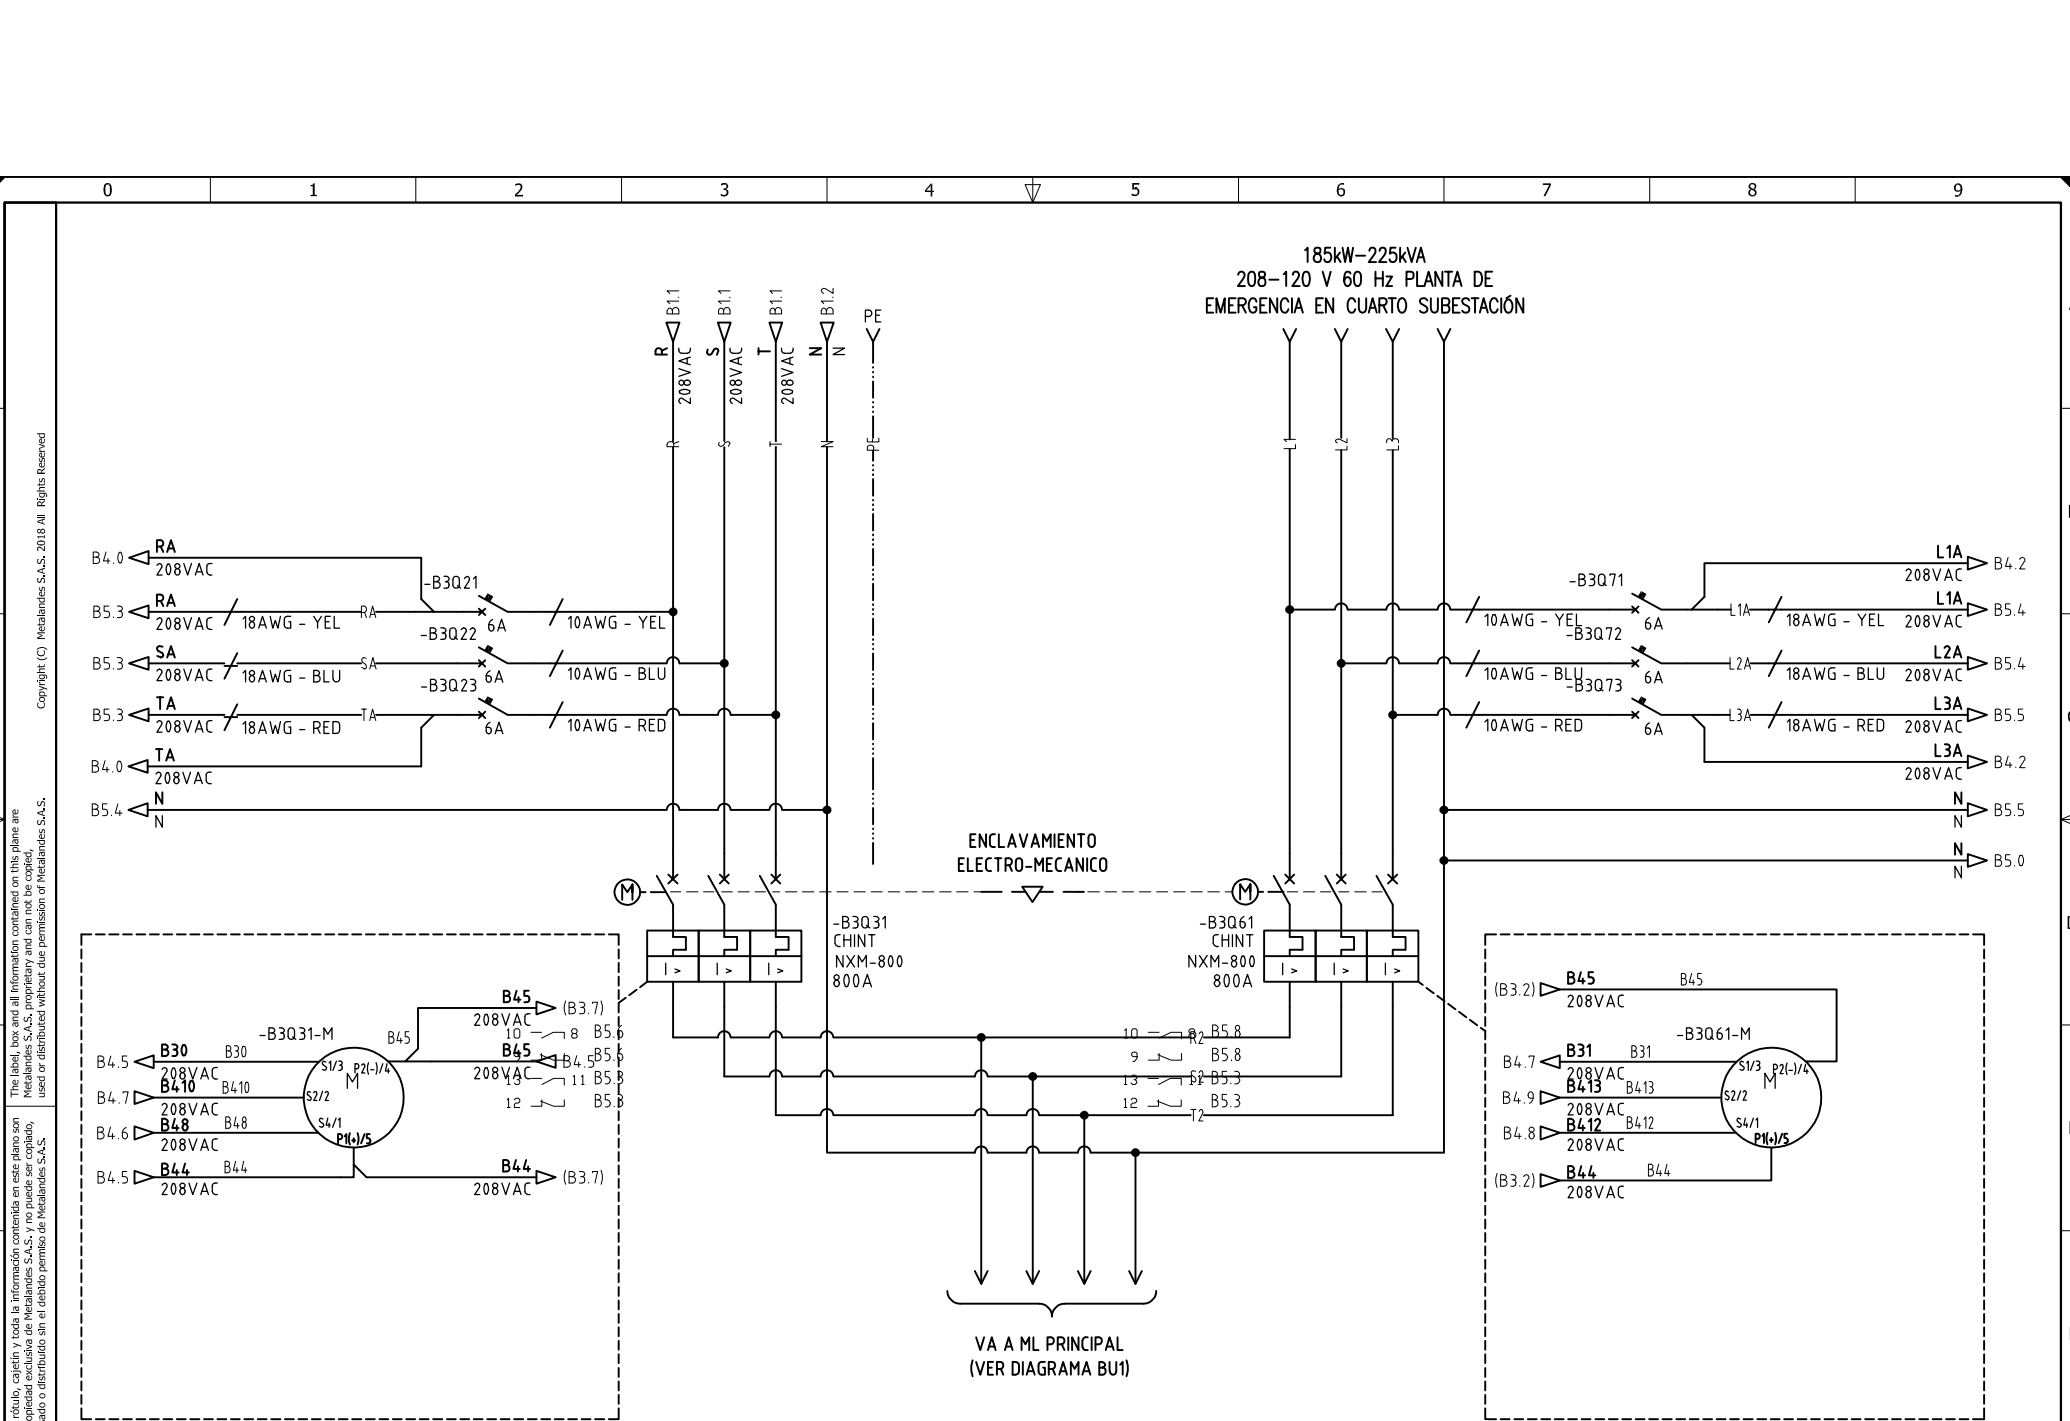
0 1 2 3 4 5 6 7 8 9

185kW-225kVA
208-120 V 60 Hz PLANTA DE
EMERGENCIA EN CUARTO SUBESTACIÓN

B1.1 R 208VAC
B1.1 S 208VAC
B1.1 T 208VAC
B1.2 N N
PE

R S T N PE
L1 L2 L3

B4.0 RA 208VAC
-B3Q21
B5.3 RA 208VAC 18AWG - YEL RA 6A 10AWG - YEL
-B3Q22
B5.3 SA 208VAC 18AWG - BLU SA 6A 10AWG - BLU
-B3Q23
B5.3 TA 208VAC 18AWG - RED TA 6A 10AWG - RED
B4.0 TA 208VAC
B5.4 N N

-B3Q71
L1A 208VAC B4.2
10AWG - YEL 6A L1A 18AWG - YEL L1A 208VAC B5.4
-B3Q72
10AWG - BLU 6A L2A 18AWG - BLU L2A 208VAC B5.4
-B3Q73
10AWG - RED 6A L3A 18AWG - RED L3A 208VAC B5.5
L3A 208VAC B4.2
N N B5.5
N N B5.0

ENCLAVAMIENTO
ELECTRO-MECANICO

M
-B3Q31
CHINT
NXM-800
800A
I > I > I >

M
-B3Q61
CHINT
NXM-800
800A
I > I > I >

-B3Q31-M
B45 208VAC (B3.7)
B45
B4.5 B30 208VAC B30
B4.7 B410 208VAC B410
B4.6 B48 208VAC B48
B4.5 B44 208VAC B44
S1/3 P2(-)/4 M S2/2 S4/1 P1(+)/5
B45 208VAC B4.5
10 8 B5.6
9 B5.6
13 11 B5.3
12 B5.3
B44 208VAC (B3.7)

10 R2 B5.8
9 B5.8
13 T2 B5.3
12 T2 B5.3

-B3Q61-M
(B3.2) B45 208VAC B45
B4.7 B31 208VAC B31
B4.9 B413 208VAC B413
B4.8 B412 208VAC B412
(B3.2) B44 208VAC B44
S1/3 P2(-)/4 M S2/2 S4/1 P1(+)/5

VA A ML PRINCIPAL
(VER DIAGRAMA BU1)

Copyright (C) Metalandes S.A.S. 2018 All Rights Reserved
The label, box and all information contained on this plane are Metalandes S.A.S. proprietary and can not be copied, used or distributed without due permission of Metalandes S.A.S.
rótulo, cajetín y toda la información contenida en este plano son opiedad exclusiva de Metalandes S.A.S. y no puede ser copiado, ado o distribuido sin el debido permiso de Metalandes S.A.S.